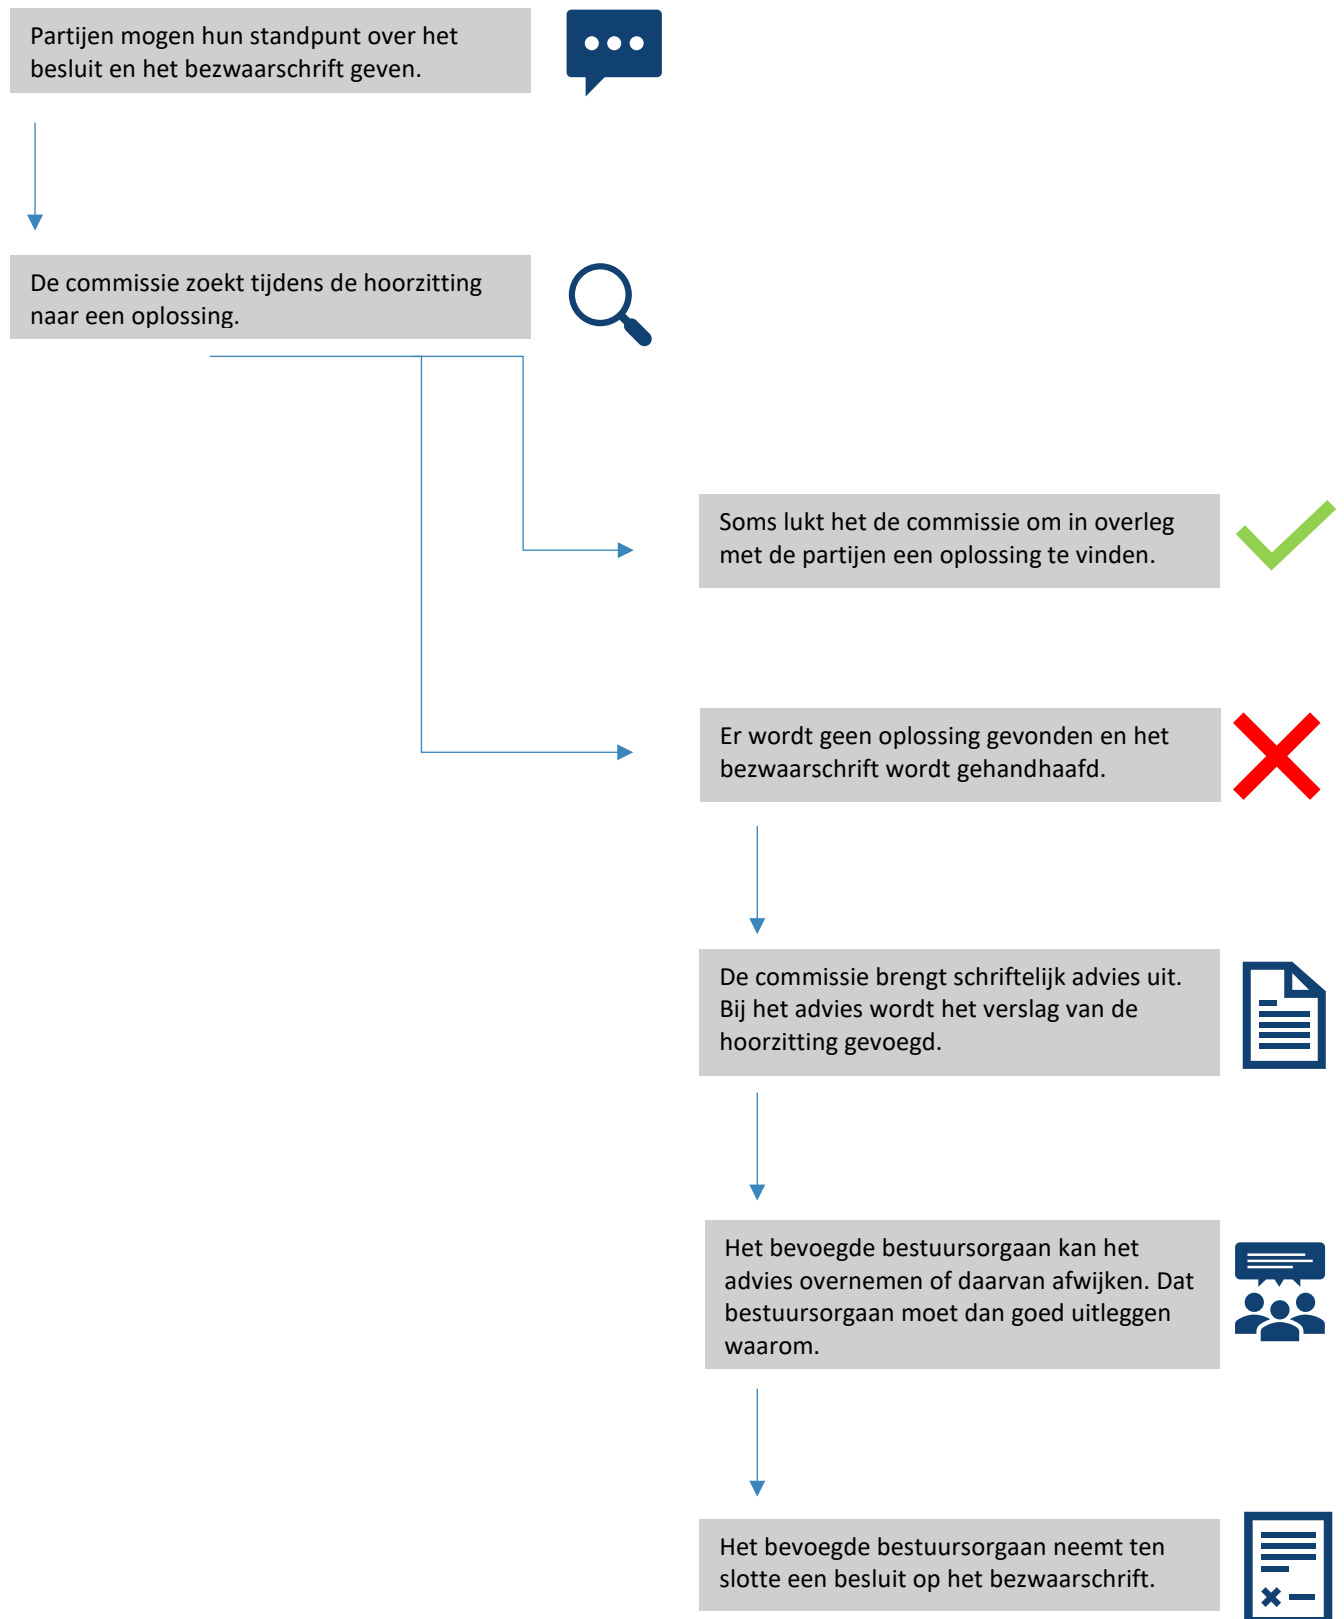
Partijen mogen hun standpunt over het besluit en het bezwaarschrift geven.

De commissie zoekt tijdens de hoorzitting naar een oplossing.

Soms lukt het de commissie om in overleg met de partijen een oplossing te vinden.

Er wordt geen oplossing gevonden en het bezwaarschrift wordt gehandhaafd.

De commissie brengt schriftelijk advies uit. Bij het advies wordt het verslag van de hoorzitting gevoegd.

Het bevoegde bestuursorgaan kan het advies overnemen of daarvan afwijken. Dat bestuursorgaan moet dan goed uitleggen waarom.

Het bevoegde bestuursorgaan neemt ten slotte een besluit op het bezwaarschrift.